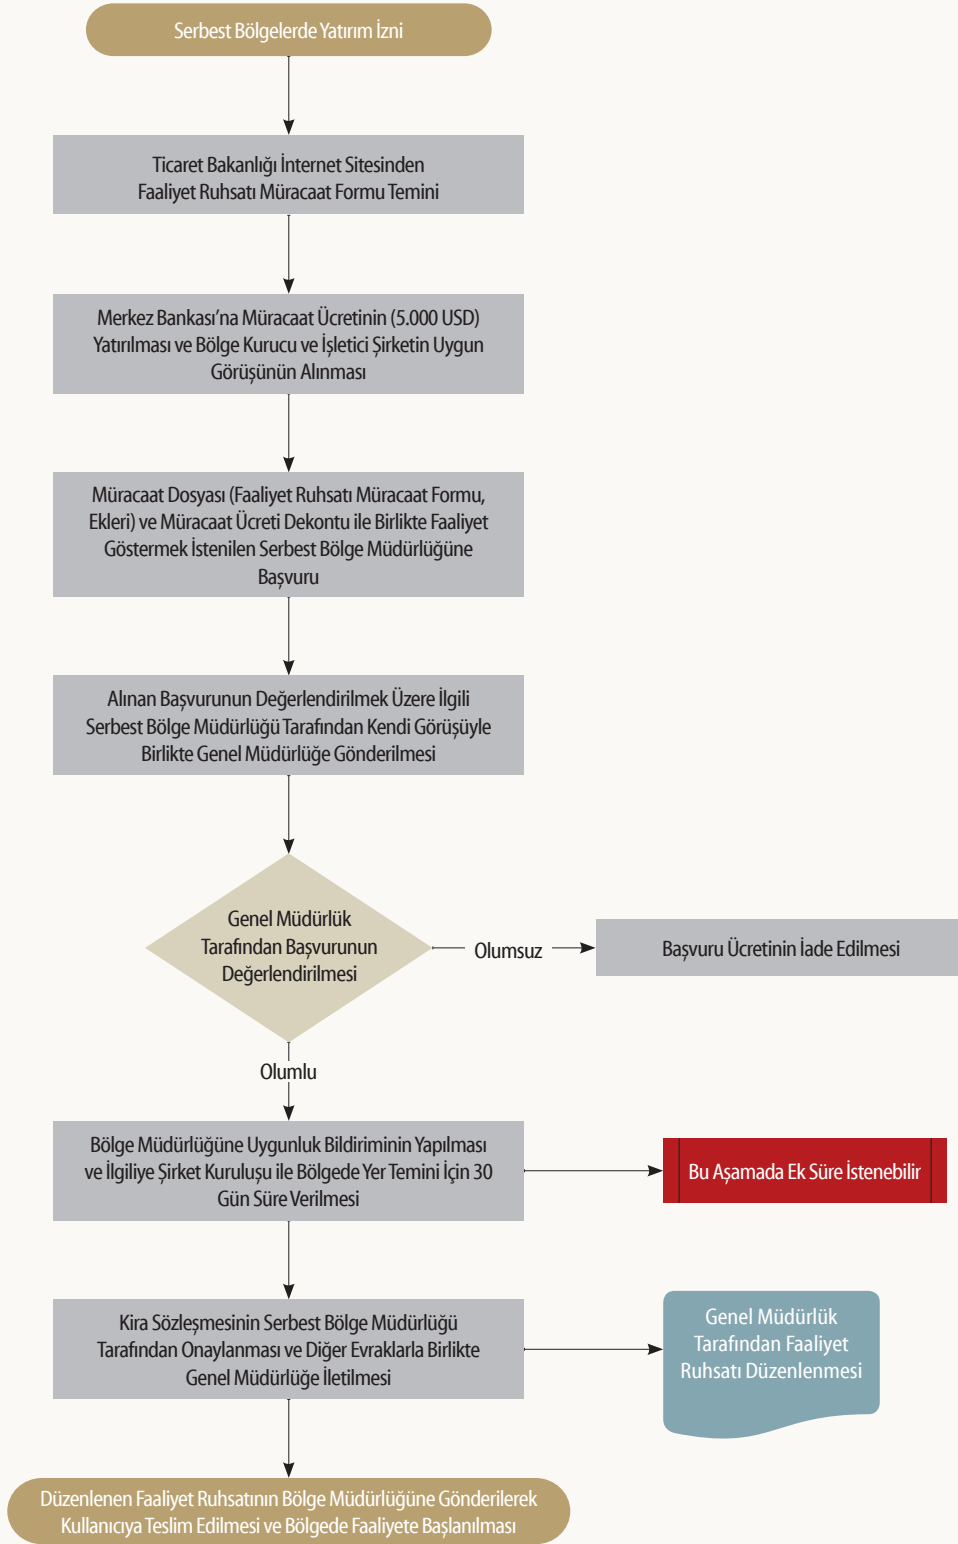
Serbest Bölgelerde Yatırım İzni

Ticaret Bakanlığı İnternet Sitesinden Faaliyet Ruhsatı Müracaat Formu Temini

Merkez Bankası'na Müracaat Ücretinin (5.000 USD) Yatırılması ve Bölge Kurucu ve İşletici Şirketin Uygun Görüşünün Alınması

Müracaat Dosyası (Faaliyet Ruhsatı Müracaat Formu, Ekleri) ve Müracaat Ücreti Dekontu ile Birlikte Faaliyet Göstermek İstenilen Serbest Bölge Müdürlüğüne Başvuru

Alınan Başvurunun Değerlendirilmek Üzere İlgili Serbest Bölge Müdürlüğü Tarafından Kendi Görüşüyle Birlikte Genel Müdürlüğe Gönderilmesi

Genel Müdürlük Tarafından Başvurunun Değerlendirilmesi

Olumsuz

Başvuru Ücretinin İade Edilmesi

Olumlu

Bölge Müdürlüğüne Uygunluk Bildiriminin Yapılması ve İlgiliye Şirket Kuruluşu ile Bölgede Yer Temini İçin 30 Gün Süre Verilmesi

Bu Aşamada Ek Süre İstenebilir

Kira Sözleşmesinin Serbest Bölge Müdürlüğü Tarafından Onaylanması ve Diğer Evraklarla Birlikte Genel Müdürlüğe İletilmesi

Genel Müdürlük Tarafından Faaliyet Ruhsatı Düzenlenmesi

Düzenlenen Faaliyet Ruhsatının Bölge Müdürlüğüne Gönderilerek Kullanıcıya Teslim Edilmesi ve Bölgede Faaliyete Başlanılması